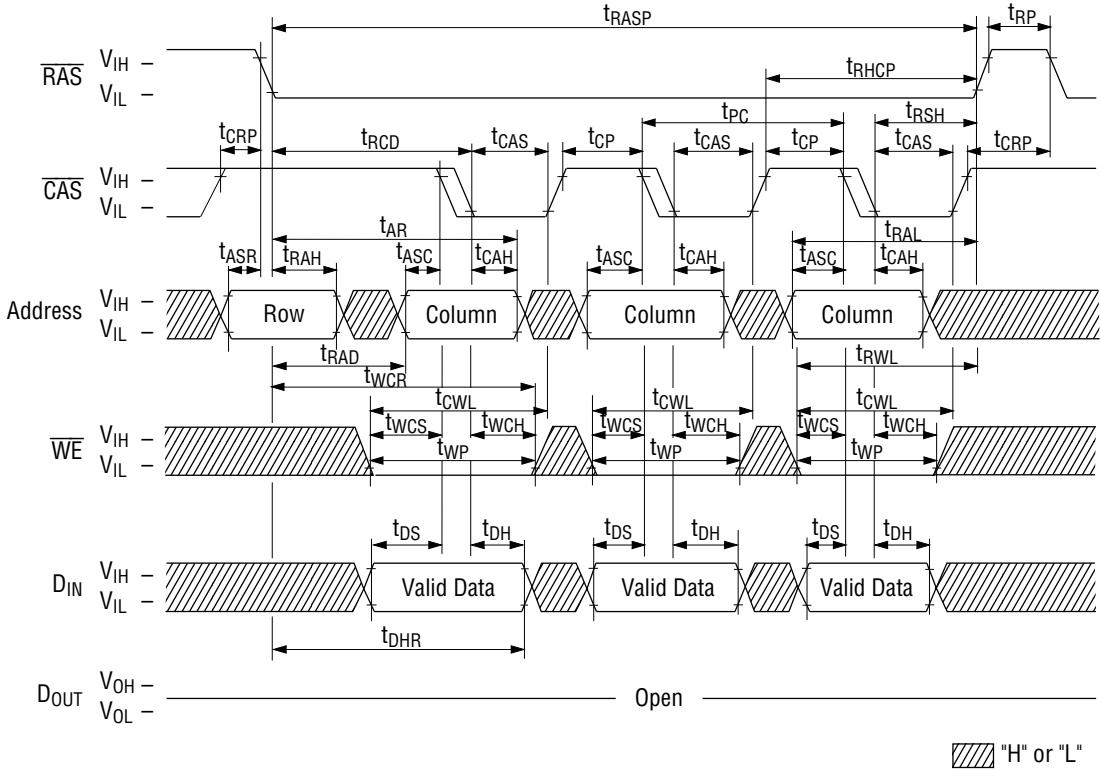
$t_{RASP}$

$t_{RP}$

$\overline{RAS}$ $V_{IH}$ –
$V_{IL}$ –

$t_{RHCP}$

$t_{PC}$

$t_{RSH}$

$t_{CRP}$ $t_{RCD}$ $t_{CAS}$ $t_{CP}$ $t_{CAS}$ $t_{CP}$ $t_{CAS}$ $t_{CRP}$

$\overline{CAS}$ $V_{IH}$ –
$V_{IL}$ –

$t_{AR}$

$t_{RAL}$

$t_{ASR}$ $t_{RAH}$ $t_{ASC}$ $t_{CAH}$ $t_{ASC}$ $t_{CAH}$ $t_{ASC}$ $t_{CAH}$

Address $V_{IH}$ –
$V_{IL}$ –

Row Column Column Column

$t_{RAD}$

$t_{RWL}$

$t_{WCR}$

$t_{CWL}$ $t_{CWL}$ $t_{CWL}$

$t_{WCS}$ $t_{WCH}$ $t_{WCS}$ $t_{WCH}$ $t_{WCS}$ $t_{WCH}$

$\overline{WE}$ $V_{IH}$ –
$V_{IL}$ –

$t_{WP}$ $t_{WP}$ $t_{WP}$

$t_{DS}$ $t_{DH}$ $t_{DS}$ $t_{DH}$ $t_{DS}$ $t_{DH}$

$D_{IN}$ $V_{IH}$ –
$V_{IL}$ –

Valid Data Valid Data Valid Data

$t_{DHR}$

$D_{OUT}$ $V_{OH}$ –
$V_{OL}$ –

Open

"H" or "L"